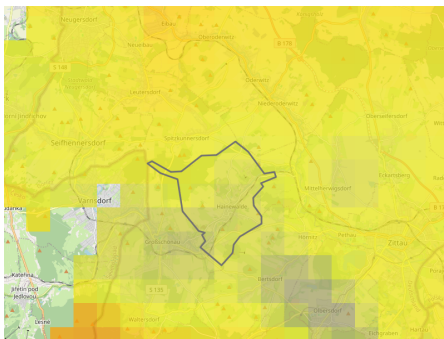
Neugersdorf
Eibau
Oberoderwitz
Neueibau
Leutersdorf
Seifhennersdorf
Spitzkunnersdorf
Niederoderwitz
Oberseifersdorf
Varnsdorf
Hainewalde
Mittelherwigsdorf
Eckartsberg
Großschönau
Zittau
Jonsdorf
Waltersdorf
Bertsdorf
Olbersdorf
Kateřina
Jiřetín pod Jedlovou
Lesné
B 96
B 178
Oybin
Hartau